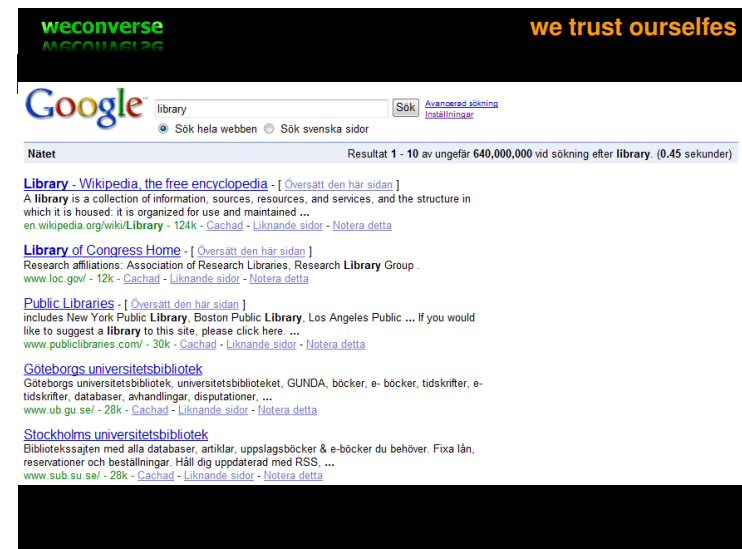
weconverse

we trust ourselfes

Google

library

Sök

Avancerad sökning
Inställningar

Sök hela webben  Sök svenska sidor

Nätet

Resultat 1 - 10 av ungefär 640,000,000 vid sökning efter library. (0.45 sekunder)

Library - Wikipedia, the free encyclopedia - [ Översätt den här sidan ]
A library is a collection of information, sources, resources, and services, and the structure in which it is housed: it is organized for use and maintained ...
en.wikipedia.org/wiki/Library - 124k - Cachad - Liknande sidor - Notera detta

Library of Congress Home - [ Översätt den här sidan ]
Research affiliations: Association of Research Libraries, Research Library Group .
www.loc.gov/ - 12k - Cachad - Liknande sidor - Notera detta

Public Libraries - [ Översätt den här sidan ]
includes New York Public Library, Boston Public Library, Los Angeles Public ... If you would like to suggest a library to this site, please click here. ...
www.publiclibraries.com/ - 30k - Cachad - Liknande sidor - Notera detta

Göteborgs universitetsbibliotek
Göteborgs universitetsbibliotek, universitetsbiblioteket, GUNDA, böcker, e- böcker, tidskrifter, e-tidskrifter, databaser, avhandlingar, disputationer, ...
www.ub.gu.se/ - 28k - Cachad - Liknande sidor - Notera detta

Stockholms universitetsbibliotek
Bibliotekssajten med alla databaser, artiklar, uppslagsböcker & e-böcker du behöver. Fixa lån, reservationer och beställningar. Håll dig uppdaterad med RSS, ...
www.sub.su.se/ - 28k - Cachad - Liknande sidor - Notera detta